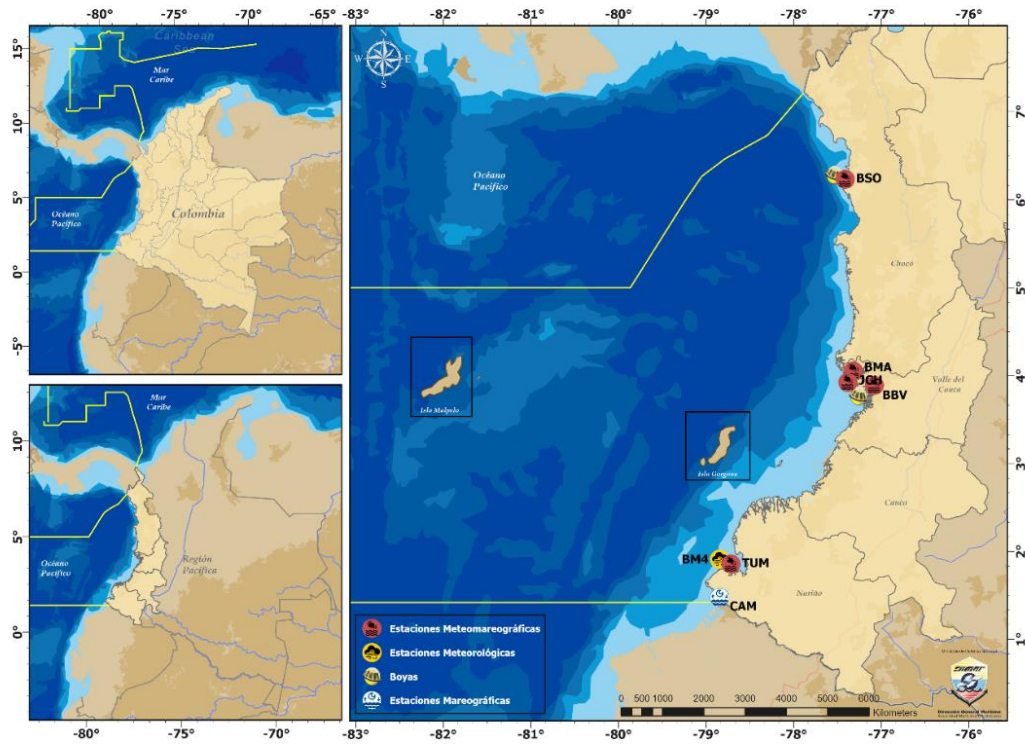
-80° -75° -70° -65°

15° 10° 5° 0° -5°

Caribbean Sea

Mar Caribe

Océano Pacífico

Colombia

-80° -75° -70°

10° 5° 0°

Mar Caribe

Océano Pacífico

Región Pacífica

-80° -75° -70°

-83° -82° -81° -80° -79° -78° -77° -76°

N W E S

Océano Pacífico

BSO

Chocó

BMA
JGH
BBV

Valle del Cauca

Isla Malpelo

Isla Gorgona

Cauca

BM4
TUM

CAM

Nariño

Estaciones Meteomareográficas

Estaciones Meteorológicas

Boyas

Estaciones Mareográficas

0 500 1000 2000 3000 4000 5000 6000 Kilometers

SIMMAR

Dirección General Marítima

-83° -82° -81° -80° -79° -78° -77° -76°

7° 6° 5° 4° 3° 2° 1°